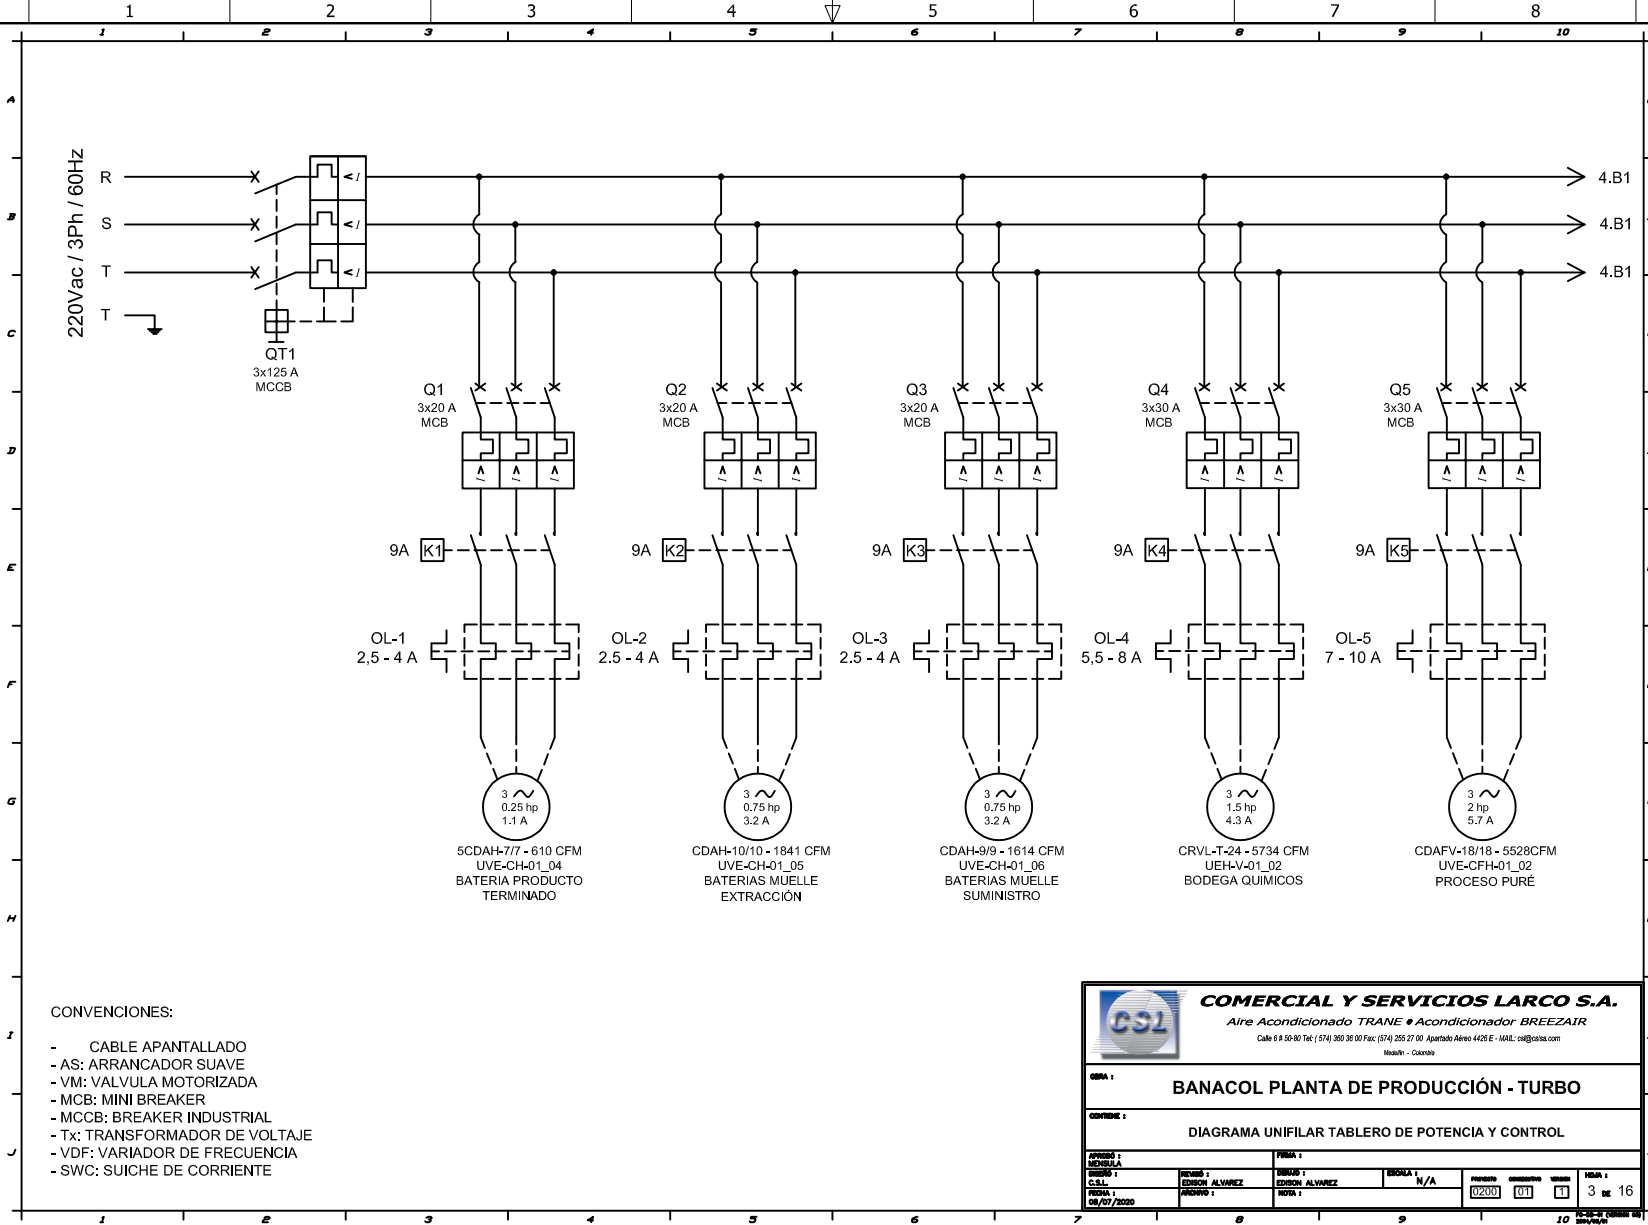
1 2 3 4 5 6 7 8

1 2 3 4 5 6 7 8 9 10

A B C D E F G H I J

220Vac / 3Ph / 60Hz

R
S
T
T

4.B1
4.B1
4.B1

QT1
3x125 A
MCCB

Q1
3x20 A
MCB

Q2
3x20 A
MCB

Q3
3x20 A
MCB

Q4
3x30 A
MCB

Q5
3x30 A
MCB

9A K1
9A K2
9A K3
9A K4
9A K5

OL-1
2,5 - 4 A

OL-2
2.5 - 4 A

OL-3
2.5 - 4 A

OL-4
5,5 - 8 A

OL-5
7 - 10 A

3 ~
0.25 hp
1.1 A

3 ~
0.75 hp
3.2 A

3 ~
0.75 hp
3.2 A

3 ~
1.5 hp
4.3 A

3 ~
2 hp
5.7 A

5CDAH-7/7 - 610 CFM
UVE-CH-01_04
BATERIA PRODUCTO
TERMINADO

CDAH-10/10 - 1841 CFM
UVE-CH-01_05
BATERIAS MUELLE
EXTRACCIÓN

CDAH-9/9 - 1614 CFM
UVE-CH-01_06
BATERIAS MUELLE
SUMINISTRO

CRVL-T-24 - 5734 CFM
UEH-V-01_02
BODEGA QUIMICOS

CDAFV-18/18 - 5528CFM
UVE-CFH-01_02
PROCESO PURÉ

CONVENCIONES:

- CABLE APANTALLADO
- AS: ARRANCADOR SUAVE
- VM: VALVULA MOTORIZADA
- MCB: MINI BREAKER
- MCCB: BREAKER INDUSTRIAL
- Tx: TRANSFORMADOR DE VOLTAJE
- VDF: VARIADOR DE FRECUENCIA
- SWC: SUICHE DE CORRIENTE

CSL
COMERCIAL Y SERVICIOS LARCO S.A.
Aire Acondicionado TRANE • Acondicionador BREEZAIR
Calle 6 # 50-80 Tel: (574) 360 36 00 Fax: (574) 255 27 00 Apartado Aéreo 4426 E - MAIL: csl@cslsa.com
Medellín - Colombia

OBRA :
BANACOL PLANTA DE PRODUCCIÓN - TURBO

CONTIENE :
DIAGRAMA UNIFILAR TABLERO DE POTENCIA Y CONTROL

APROBÓ :
MENSULA
DISEÑÓ :
C.S.L.
FECHA :
08/07/2020
REVISÓ :
EDISON ALVAREZ
ARCHIVO :
FIRMA :
DIBUJÓ :
EDISON ALVAREZ
NOTA :
ESCALA :
N/A
PROYECTO 0200
CONSECUTIVO 01
VERSIÓN 1
HOJA :
3 DE 16